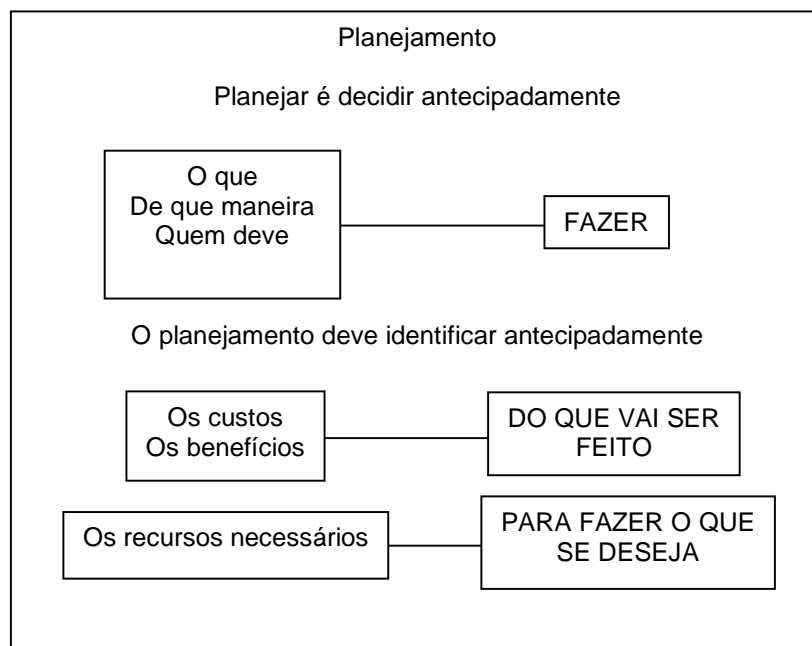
Planejamento

Planejar é decidir antecipadamente

O que
De que maneira
Quem deve

FAZER

O planejamento deve identificar antecipadamente

Os custos
Os benefícios

DO QUE VAI SER FEITO

Os recursos necessários

PARA FAZER O QUE SE DESEJA